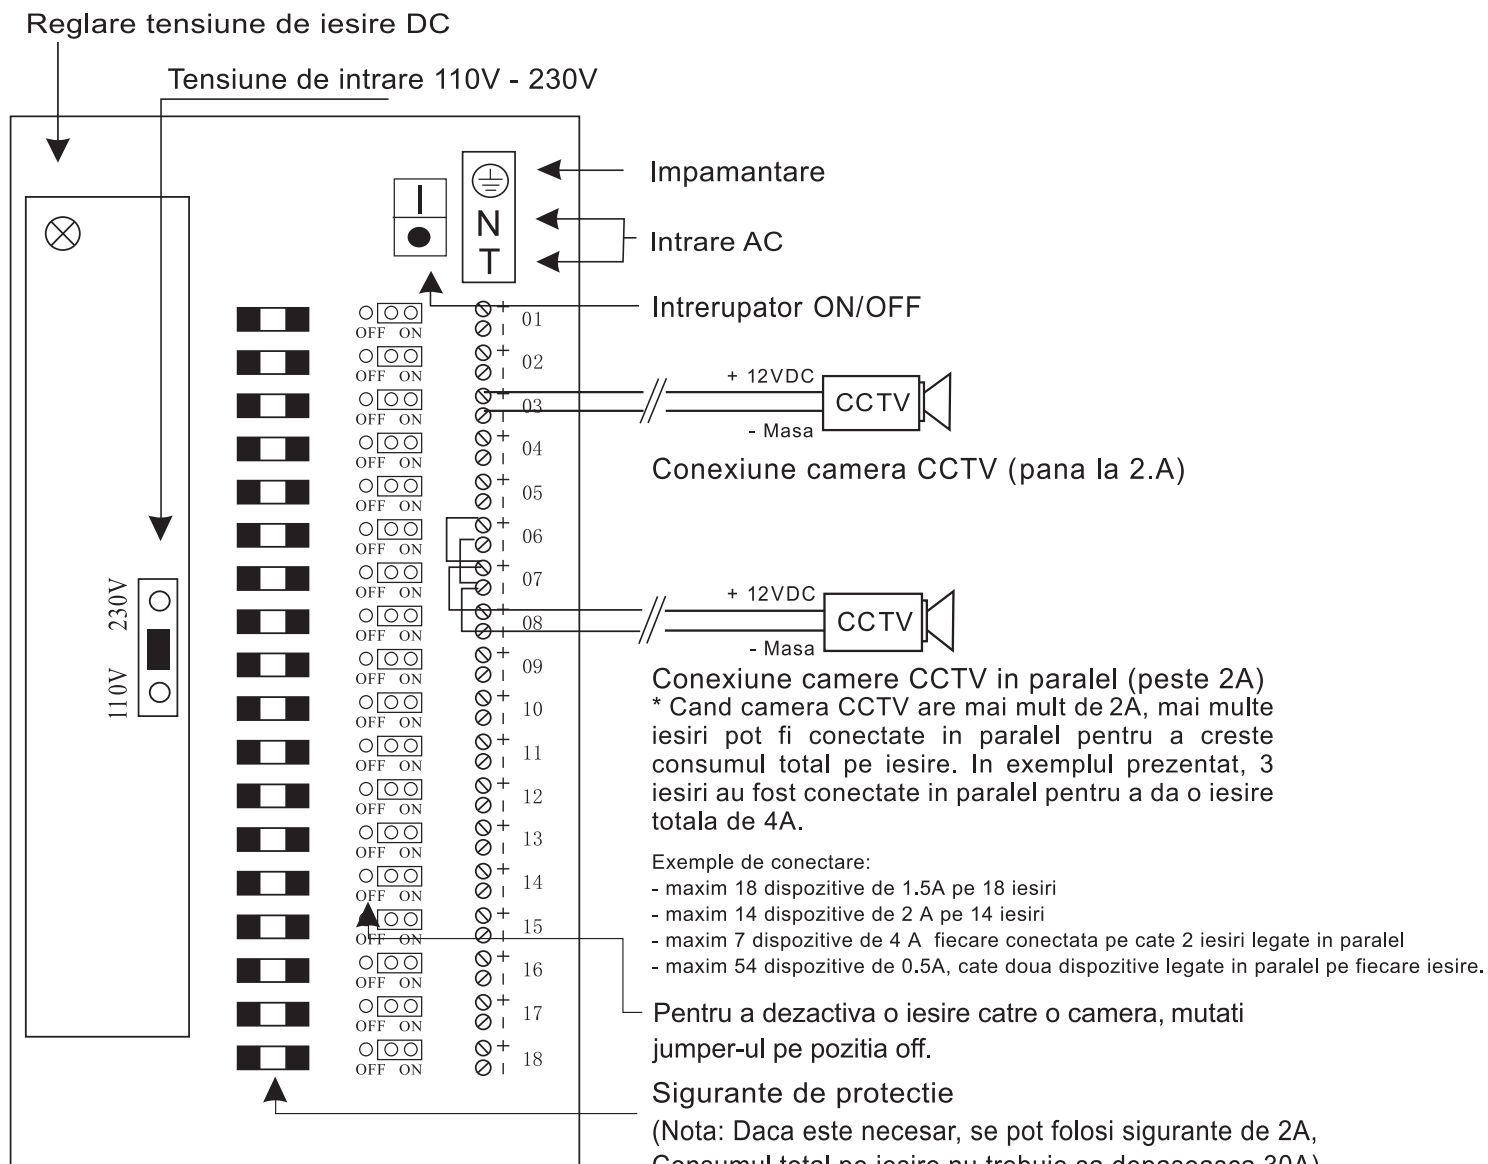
Reglare tensiune de iesire DC

Tensiune de intrare 110V - 230V

Impamantare

N
T

Intrare AC

Intrerupator ON/OFF

230V
110V

OFF ON 01
OFF ON 02
OFF ON 03
OFF ON 04
OFF ON 05
OFF ON 06
OFF ON 07
OFF ON 08
OFF ON 09
OFF ON 10
OFF ON 11
OFF ON 12
OFF ON 13
OFF ON 14
OFF ON 15
OFF ON 16
OFF ON 17
OFF ON 18

+ 12VDC
CCTV
- Masa

Conexiune camera CCTV (pana la 2.A)

+ 12VDC
CCTV
- Masa

Conexiune camere CCTV in paralel (peste 2A)
* Cand camera CCTV are mai mult de 2A, mai multe iesiri pot fi conectate in paralel pentru a creste consumul total pe iesire. In exemplul prezentat, 3 iesiri au fost conectate in paralel pentru a da o iesire totala de 4A.

Exemple de conectare:
- maxim 18 dispozitive de 1.5A pe 18 iesiri
- maxim 14 dispozitive de 2 A pe 14 iesiri
- maxim 7 dispozitive de 4 A fiecare conectata pe cate 2 iesiri legate in paralel
- maxim 54 dispozitive de 0.5A, cate doua dispozitive legate in paralel pe fiecare iesire.

Pentru a dezactiva o iesire catre o camera, mutati jumper-ul pe pozitia off.

Sigurante de protectie
(Nota: Daca este necesar, se pot folosi sigurante de 2A, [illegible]